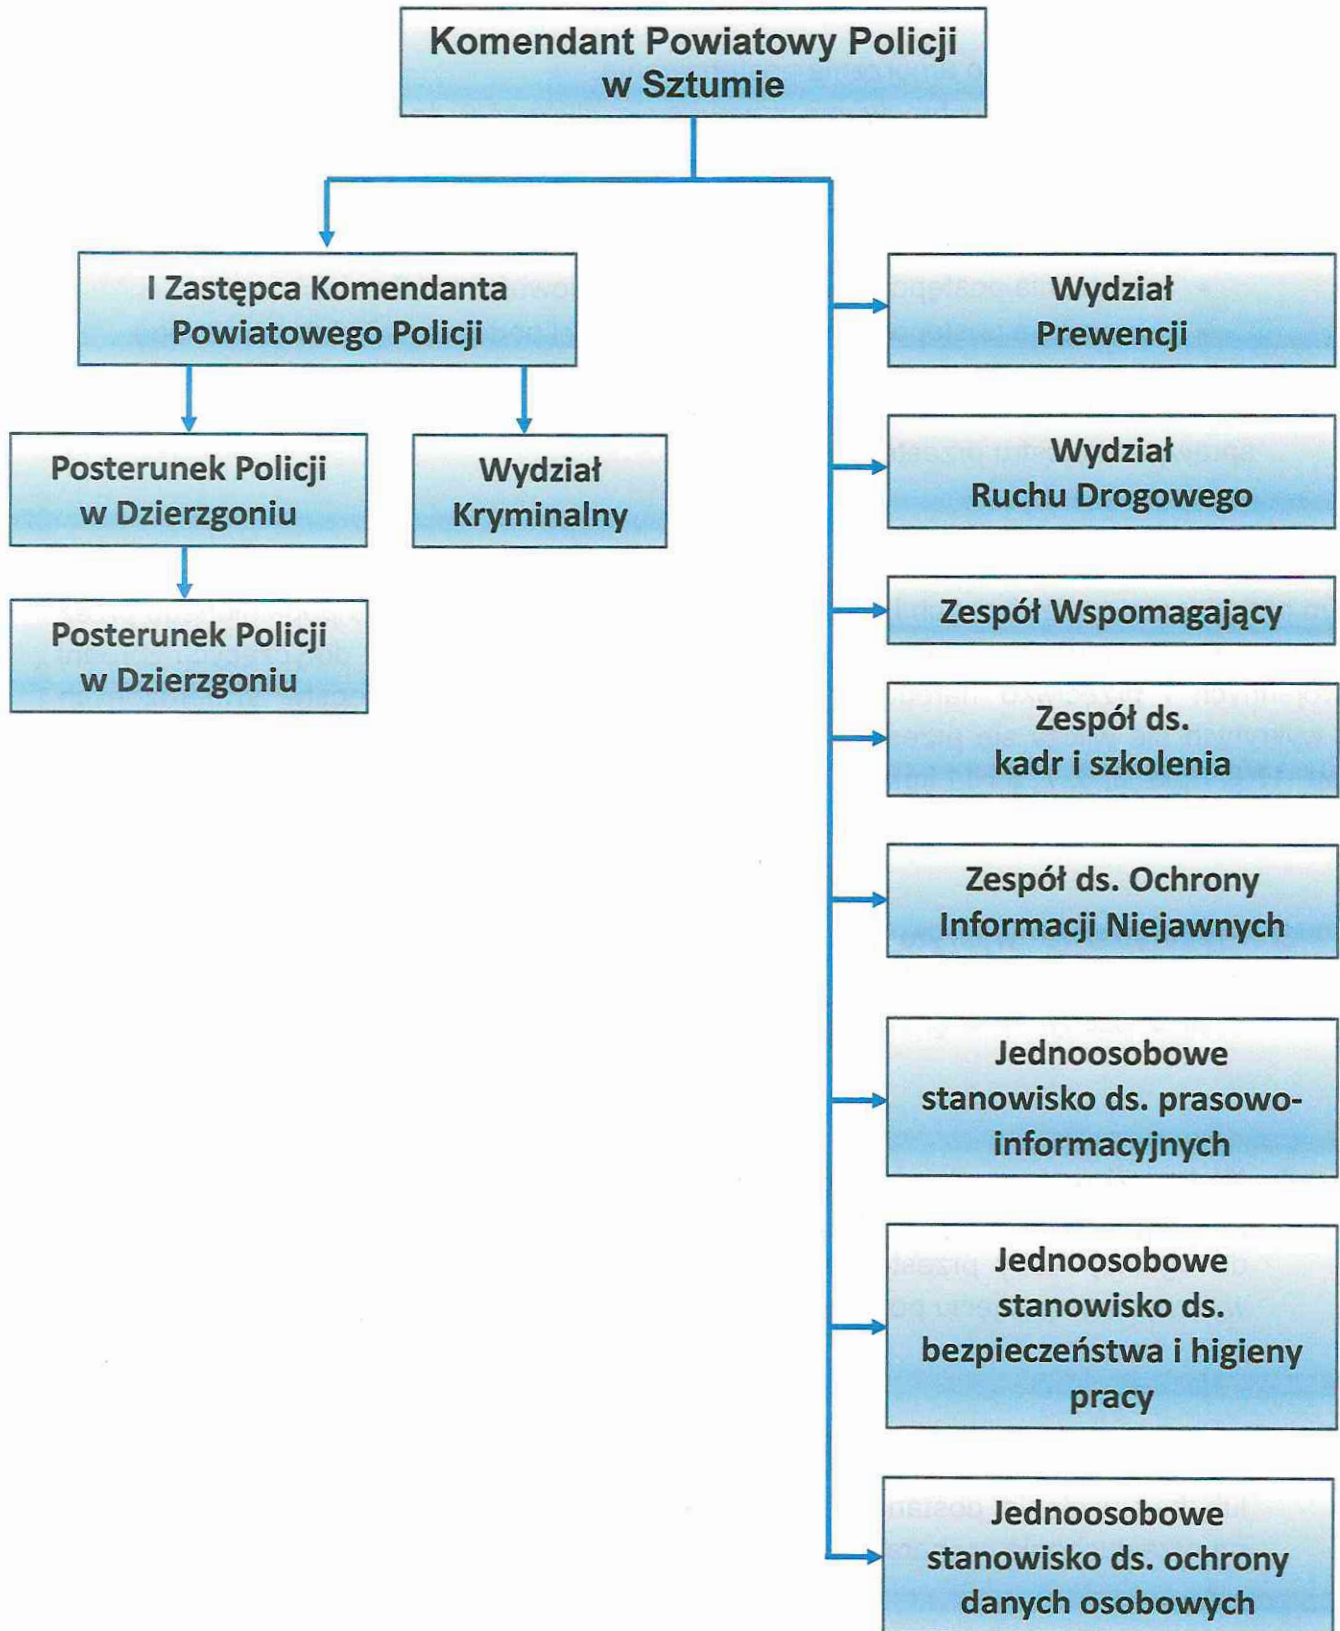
Komendant Powiatowy Policji w Sztumie

I Zastępca Komendanta Powiatowego Policji

Posterunek Policji w Dzierzgoniu

Posterunek Policji w Dzierzgoniu

Wydział Kryminalny

Wydział Prewencji

Wydział Ruchu Drogowego

Zespół Wspomagający

Zespół ds. kadr i szkolenia

Zespół ds. Ochrony Informacji Niejawnych

Jednoosobowe stanowisko ds. prasowo-informacyjnych

Jednoosobowe stanowisko ds. bezpieczeństwa i higieny pracy

Jednoosobowe stanowisko ds. ochrony danych osobowych